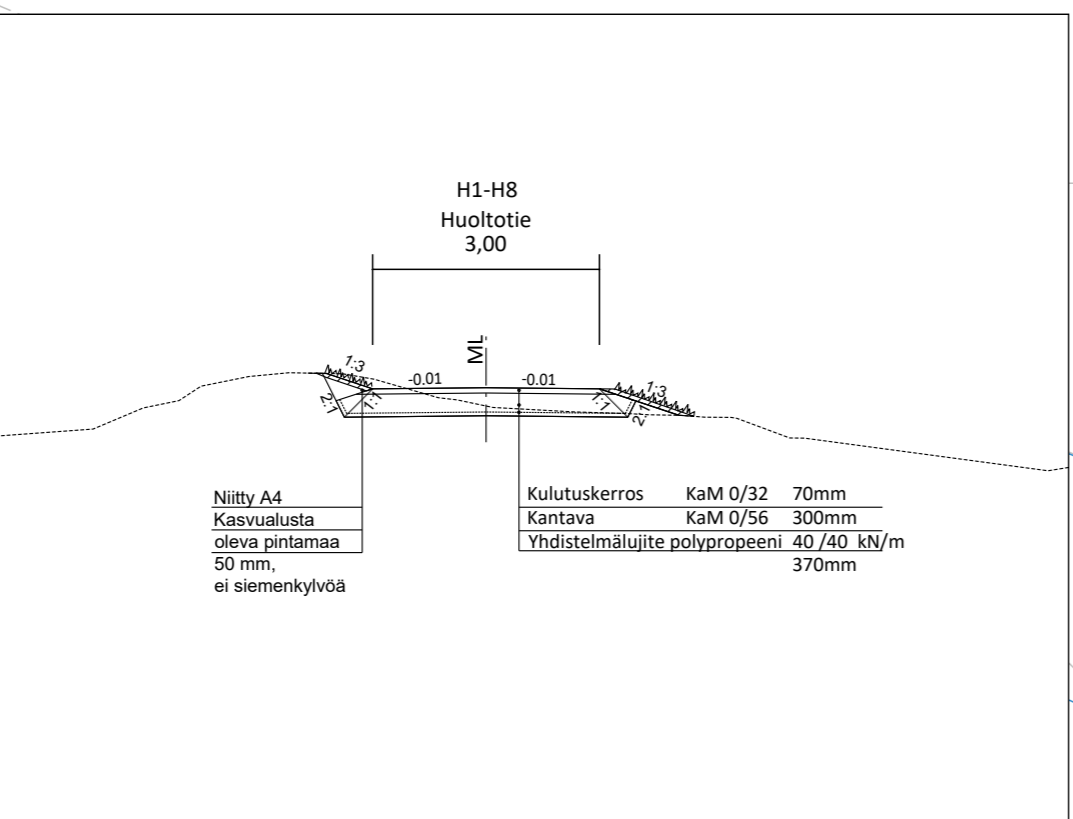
H1-H8
Huoltotie
3,00

ML

1:3
-0.01
-0.01
1:3
2:1
1:1
1:1
2:1

Niitty A4
Kasvualusta
oleva pintamaa
50 mm,
ei siemenkylvöä

| Kulutuskerros | KaM 0/32 | 70mm |
|---|---|---|
| Kantava | KaM 0/56 | 300mm |
| Yhdistelmälujite polypropeeni | | 40 /40 kN/m |
| | | 370mm |